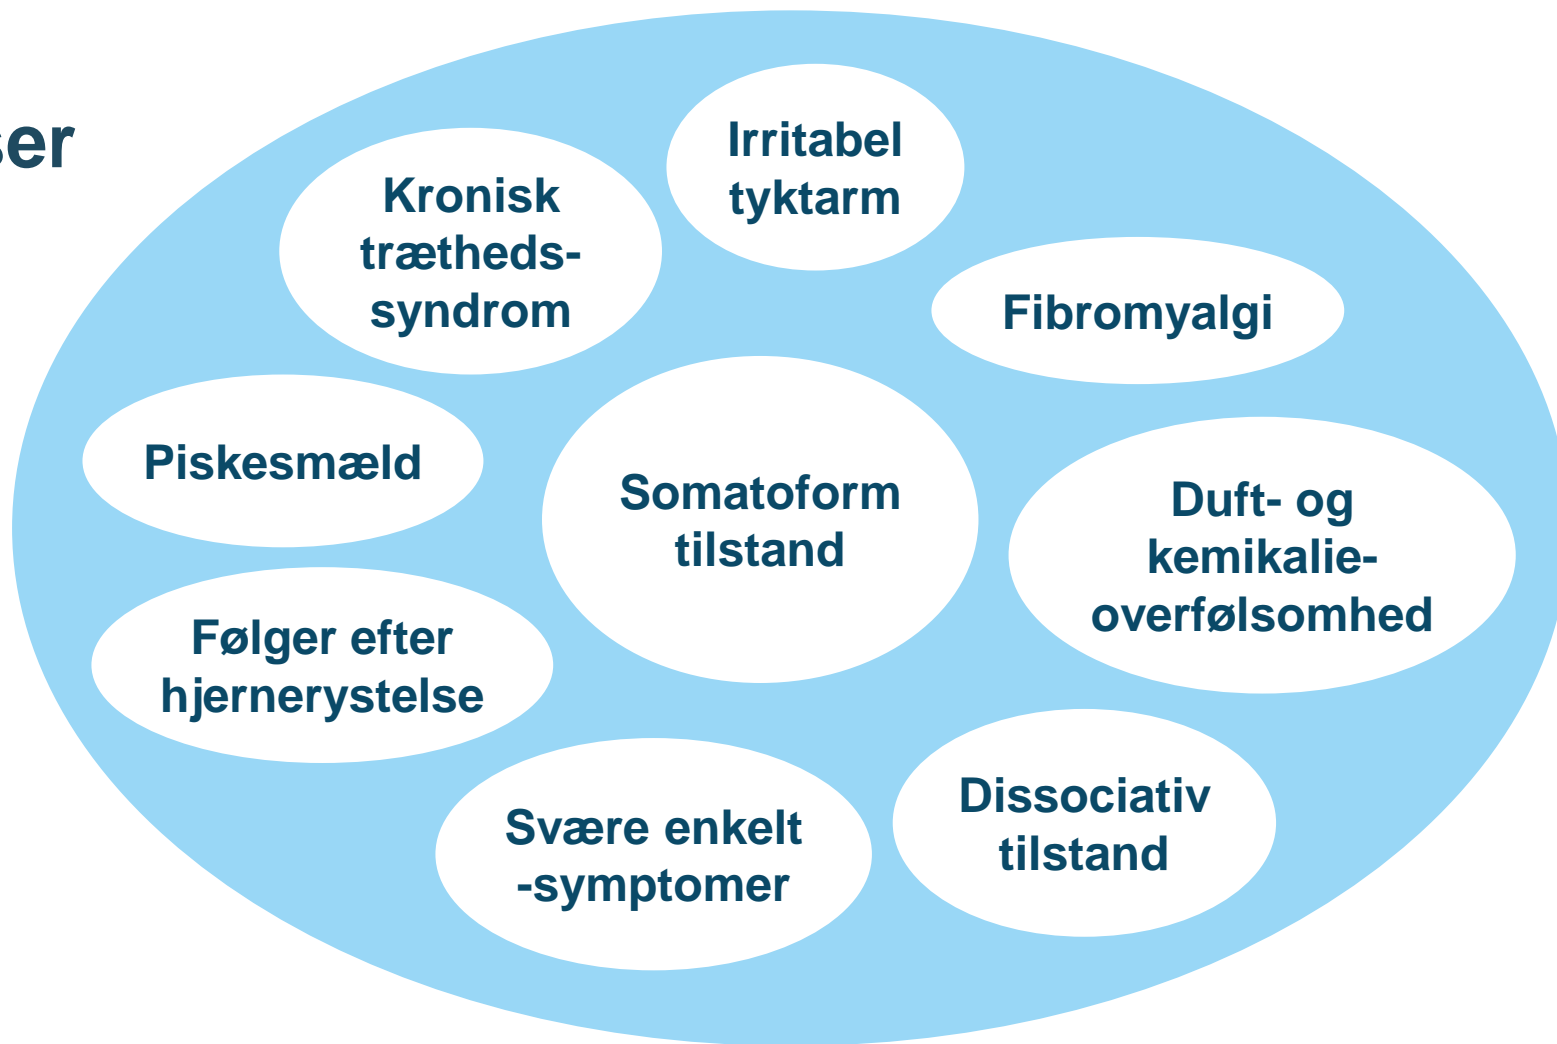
ser

Irritabel tyktarm

Kronisk træthedssyndrom

Fibromyalgi

Piskesmæld

Somatoform tilstand

Duft- og kemikalieoverfølsomhed

Følger efter hjernerystelse

Dissociativ tilstand

Svære enkelt -symptomer